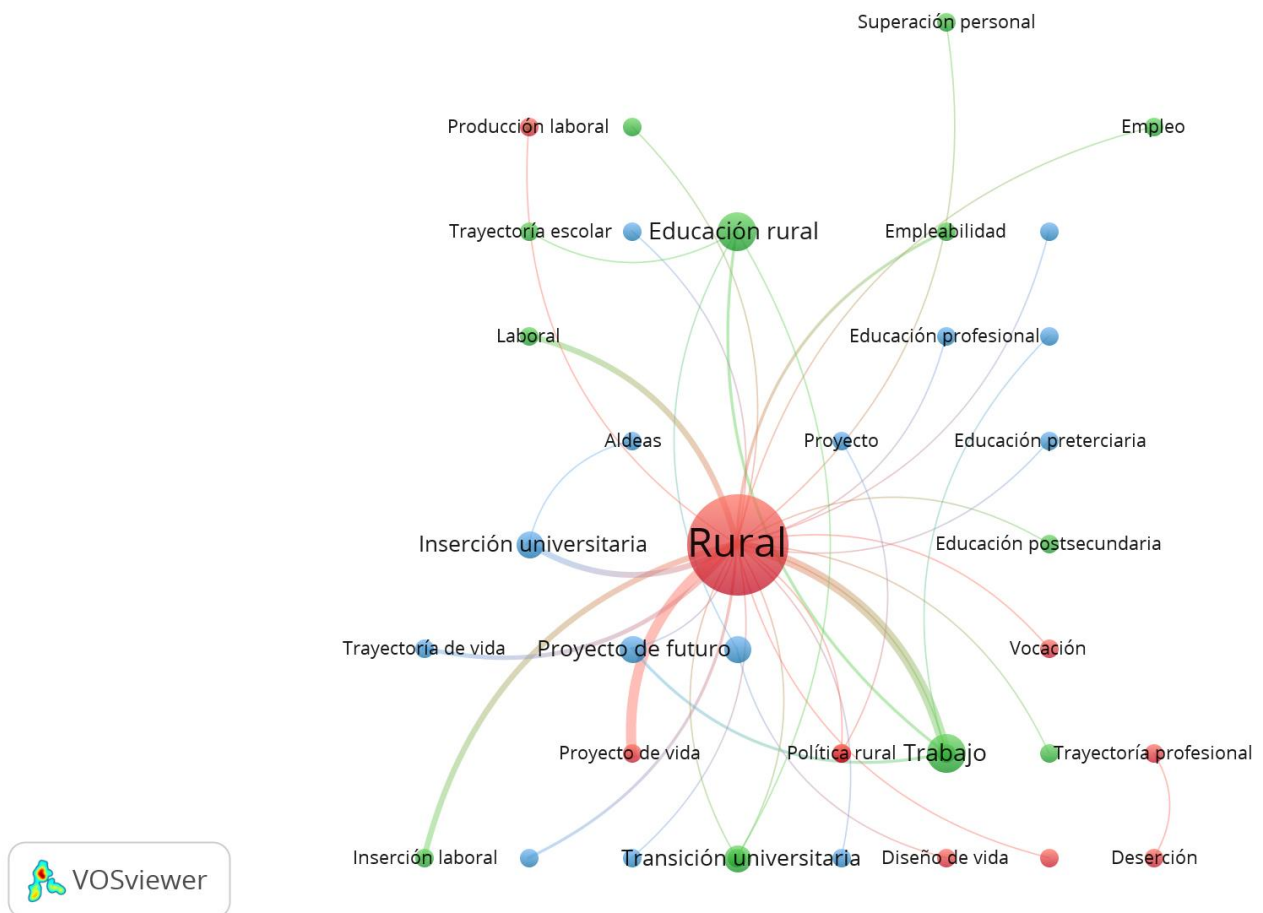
Superación personal
Producción laboral
Empleo
Trayectoria escolar
Educación rural
Empleabilidad
Laboral
Educación profesional
Aldeas
Proyecto
Educación preterciaria
Inserción universitaria
Rural
Educación postsecundaria
Trayectoria de vida
Proyecto de futuro
Vocación
Proyecto de vida
Política rural
Trabajo
Trayectoria profesional
Inserción laboral
Transición universitaria
Diseño de vida
Deserción
VOSviewer